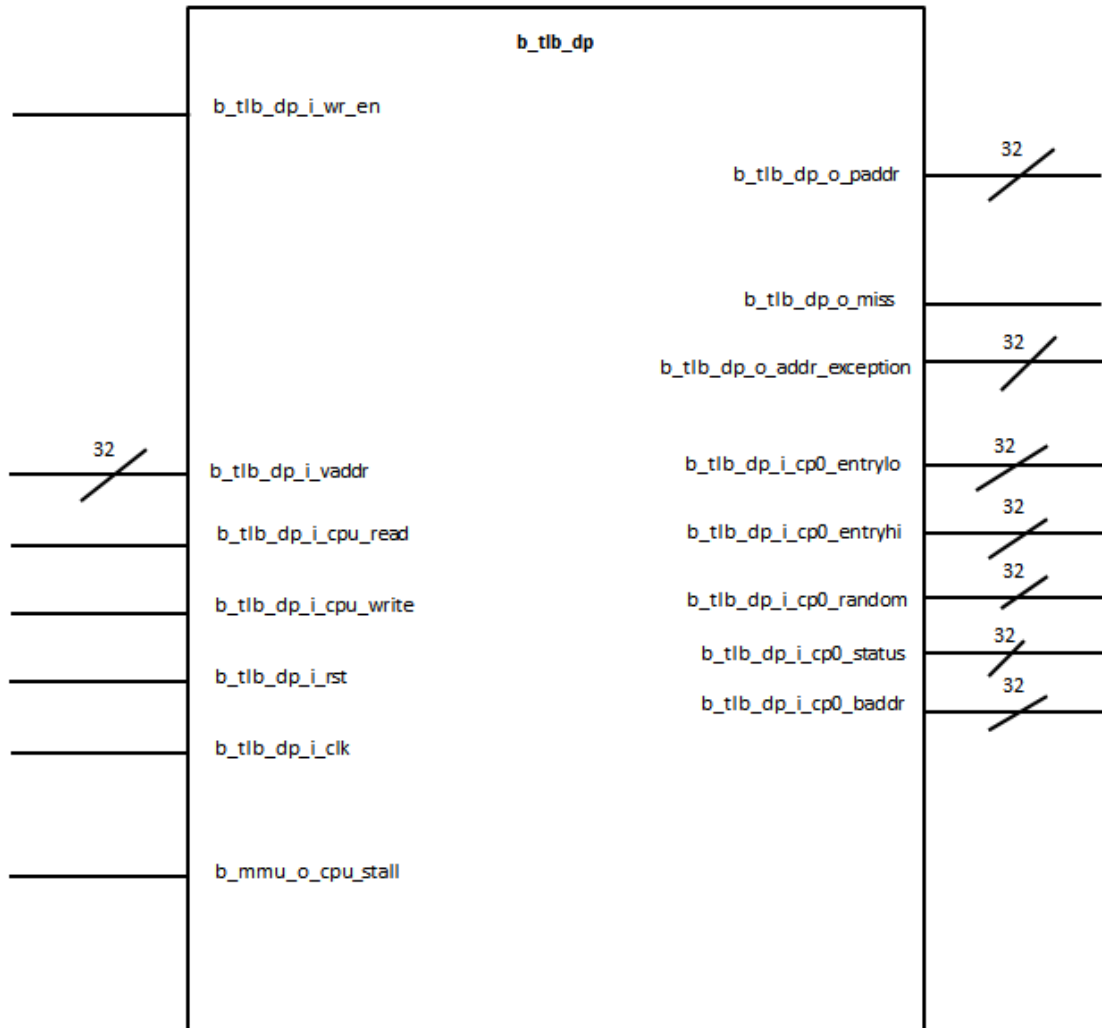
b_tlb_dp

b_tlb_dp_i_wr_en

32
b_tlb_dp_o_paddr

b_tlb_dp_o_miss

32
b_tlb_dp_o_addr_exception

32
b_tlb_dp_i_vaddr

32
b_tlb_dp_i_cp0_entrylo

b_tlb_dp_i_cpu_read

32
b_tlb_dp_i_cp0_entryhi

b_tlb_dp_i_cpu_write

32
b_tlb_dp_i_cp0_random

32
b_tlb_dp_i_cp0_status

b_tlb_dp_i_rst

32
b_tlb_dp_i_cp0_baddr

b_tlb_dp_i_clk

b_mmu_o_cpu_stall